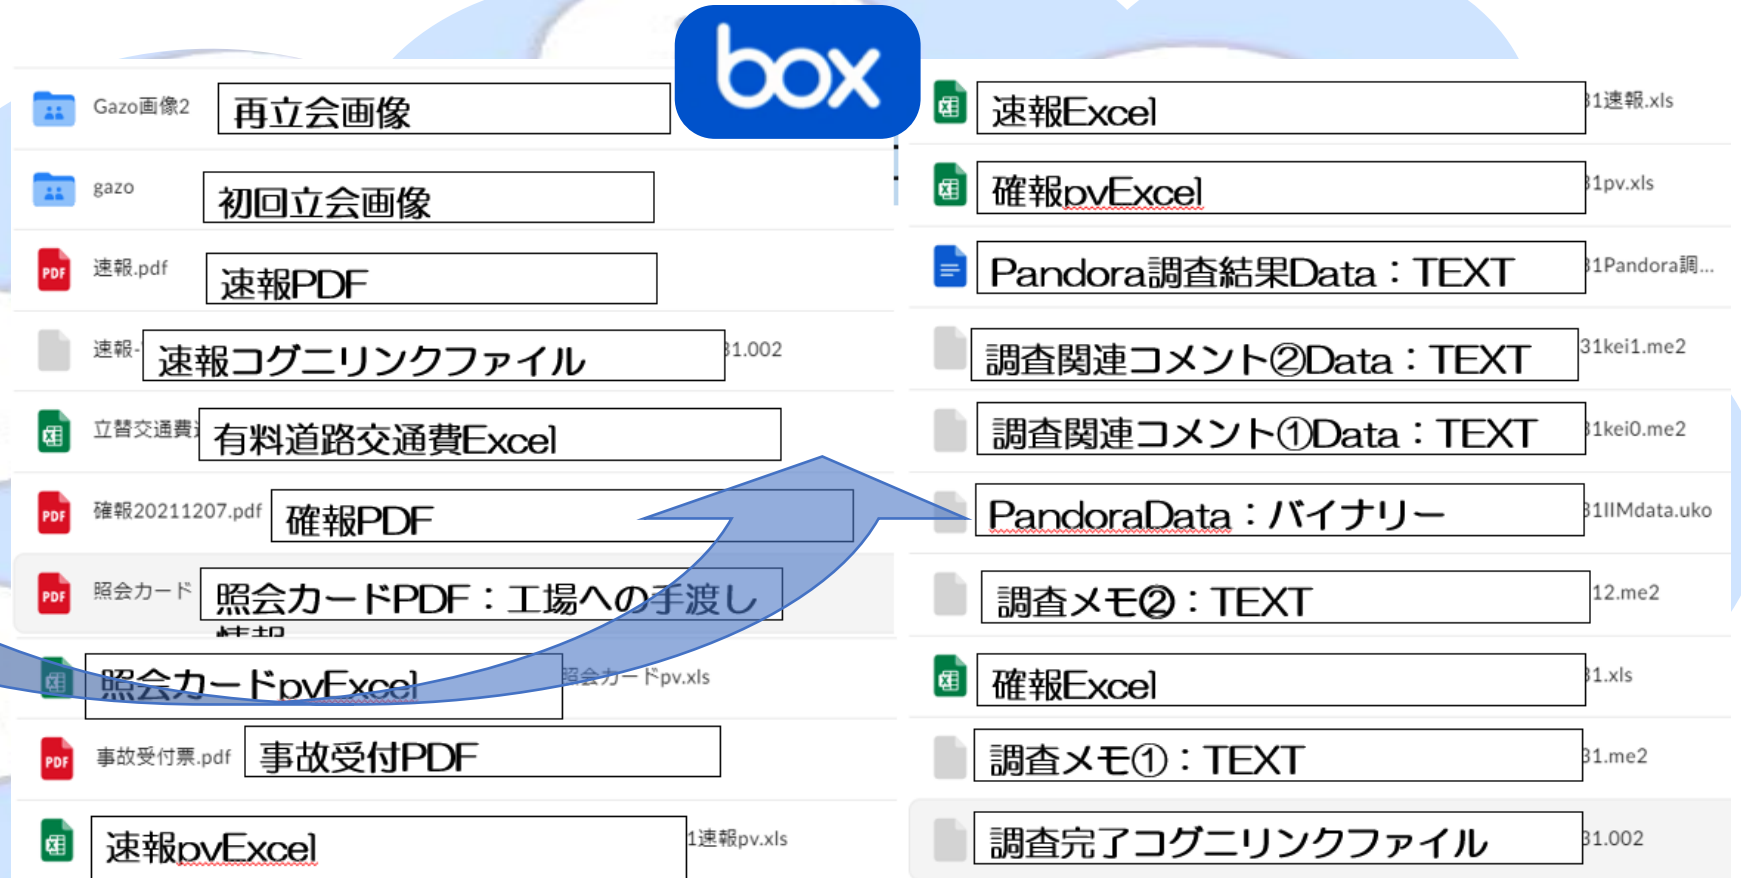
box

Gazo画像2
再立会画像

gazo
初回立会画像

PDF 速報.pdf
速報PDF

速報-
速報コグニリンクファイル
31.002

立替交通費
有料道路交通費Excel

PDF 確報20211207.pdf
確報PDF

PDF 照会カード
照会カードPDF：工場への手渡し
情報

照会カードpvExcel
照会カードpv.xls

PDF 事故受付票.pdf
事故受付PDF

速報pvExcel
1速報pv.xls

速報Excel
1速報.xls

確報pvExcel
1pv.xls

Pandora調査結果Data：TEXT
1Pandora調...

調査関連コメント②Data：TEXT
31kei1.me2

調査関連コメント①Data：TEXT
1kei0.me2

PandoraData：バイナリー
1IIMdata.uko

調査メモ②：TEXT
12.me2

確報Excel
1.xls

調査メモ①：TEXT
1.me2

調査完了コグニリンクファイル
1.002